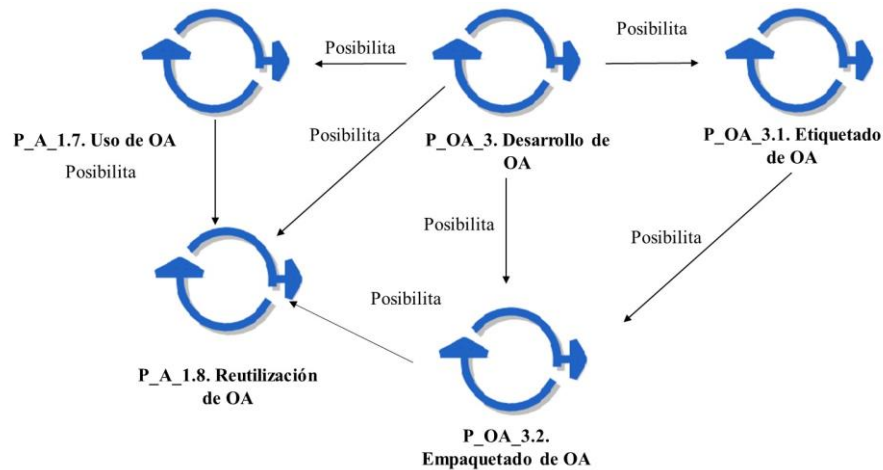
Posibilita

Posibilita

P_A_1.7. Uso de OA

Posibilita

Posibilita

P_OA_3. Desarrollo de OA

P_OA_3.1. Etiquetado de OA

Posibilita

Posibilita

Posibilita

P_A_1.8. Reutilización de OA

P_OA_3.2. Empaquetado de OA